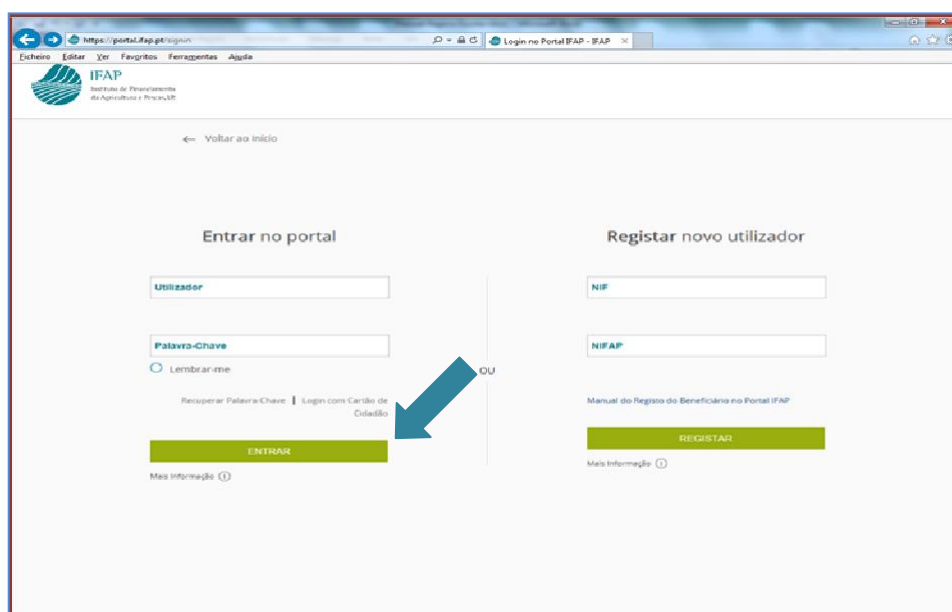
https://portal.ifap.pt/signin

Login no Portal IFAP - IFAP

Ficheiro Editar Ver Favoritos Ferramentas Ajuda

IFAP
Instituto de Financiamento da Agricultura e Pescas, I.P.

← Voltar ao Início

Entrar no portal

Utilizador

Palavra-Chave

Lembrar-me

Recuperar Palavra-Chave | Login com Cartão de Cidadão

ENTRAR

Mais informação

OU

Registar novo utilizador

NIF

NIFAP

Manual do Registo do Beneficiário no Portal IFAP

REGISTAR

Mais informação